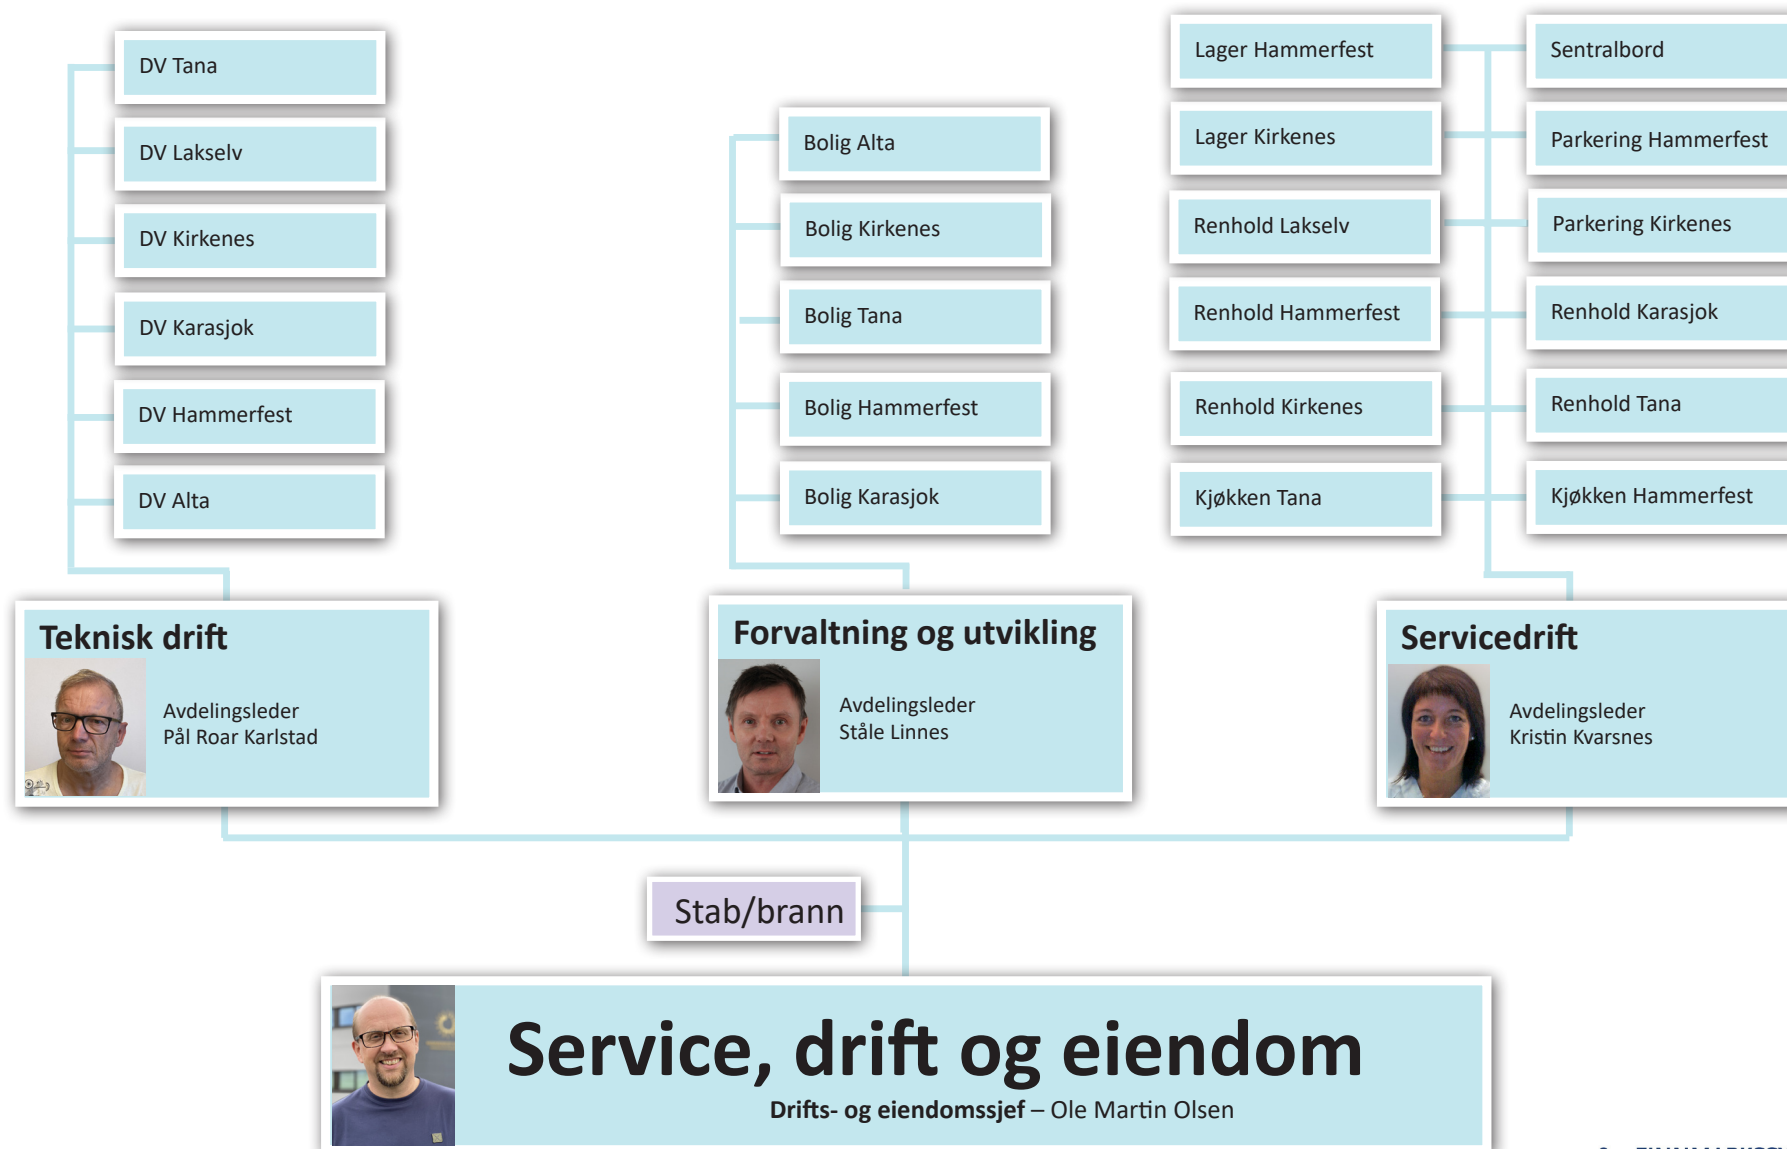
DV Tana

DV Lakselv

DV Kirkenes

DV Karasjok

DV Hammerfest

DV Alta

Bolig Alta

Bolig Kirkenes

Bolig Tana

Bolig Hammerfest

Bolig Karasjok

Lager Hammerfest

Lager Kirkenes

Renhold Lakselv

Renhold Hammerfest

Renhold Kirkenes

Kjøkken Tana

Sentralbord

Parkering Hammerfest

Parkering Kirkenes

Renhold Karasjok

Renhold Tana

Kjøkken Hammerfest

Teknisk drift

Avdelingsleder
Pål Roar Karlstad

Forvaltning og utvikling

Avdelingsleder
Ståle Linnes

Servicedrift

Avdelingsleder
Kristin Kvarsnes

Stab/brann

Service, drift og eiendom

Drifts- og eiendomssjef – Ole Martin Olsen